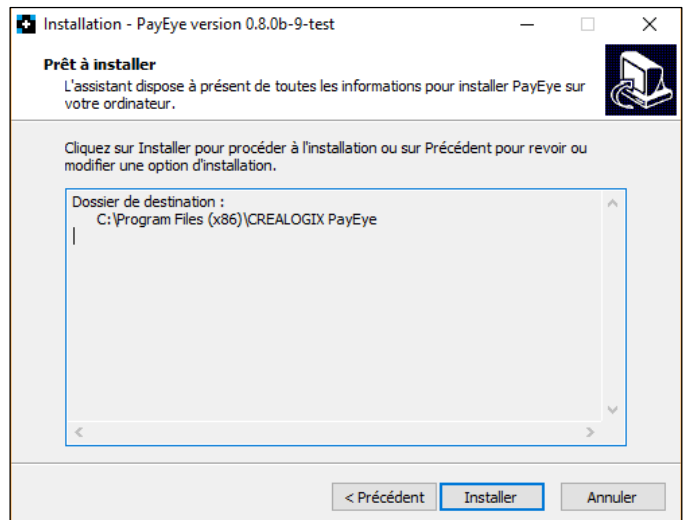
Installation - PayEye version 0.8.0b-9-test

Prêt à installer

L'assistant dispose à présent de toutes les informations pour installer PayEye sur votre ordinateur.

Cliquez sur Installer pour procéder à l'installation ou sur Précédent pour revoir ou modifier une option d'installation.

Dossier de destination :
C:\Program Files (x86)\CREALOGIX PayEye

< Précédent | Installer | Annuler